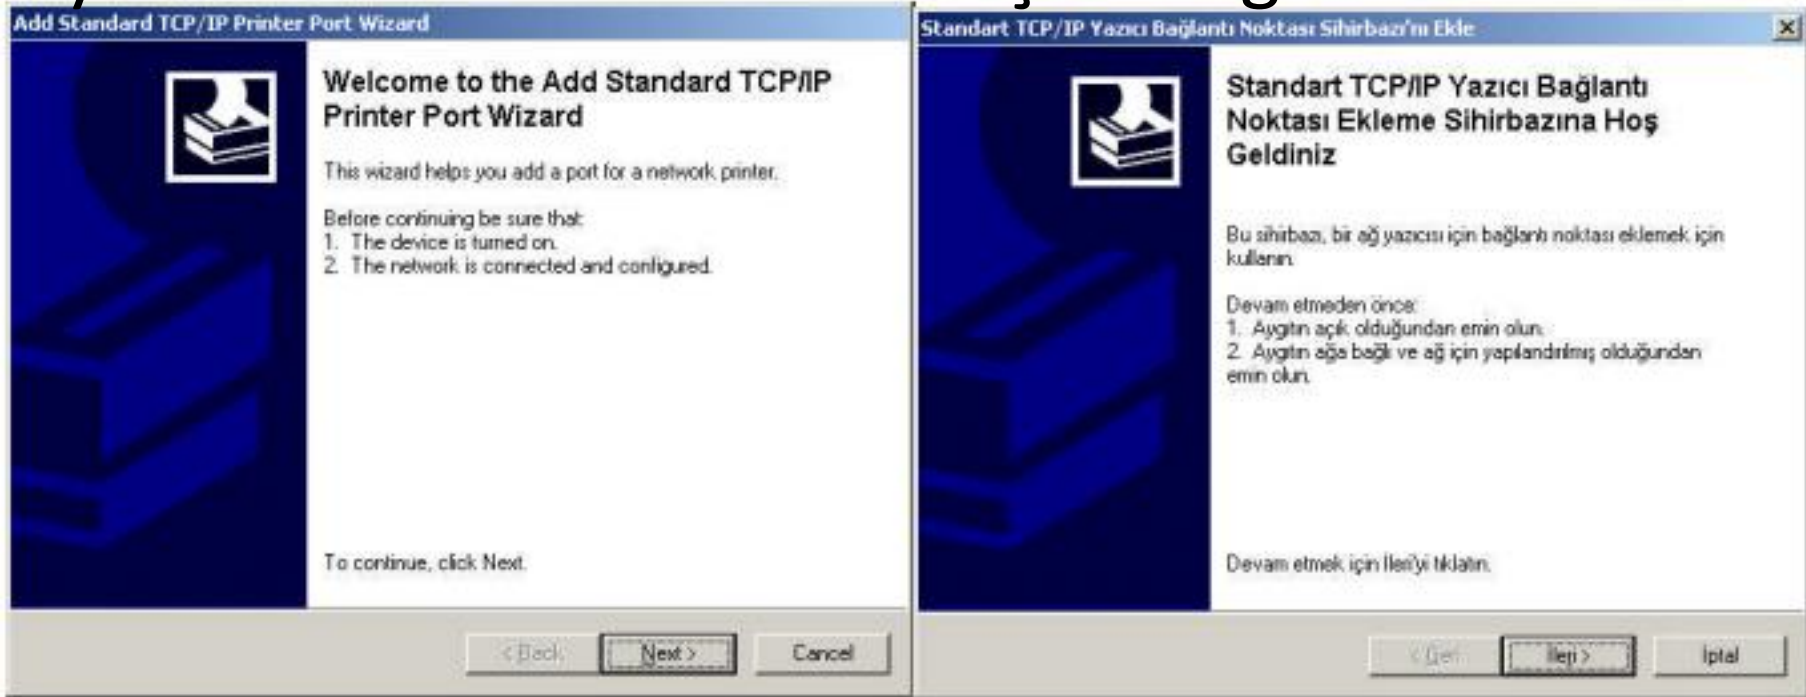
Add Standard TCP/IP Printer Port Wizard

Welcome to the Add Standard TCP/IP Printer Port Wizard

This wizard helps you add a port for a network printer.

Before continuing be sure that:
1. The device is turned on.
2. The network is connected and configured.

To continue, click Next.

< Back | Next > | Cancel

Standart TCP/IP Yazıcı Bağlantı Noktası Sihirbazı'nı Ekle

Standart TCP/IP Yazıcı Bağlantı Noktası Ekleme Sihirbazına Hoş Geldiniz

Bu sihirbazı, bir ağ yazıcısı için bağlantı noktası eklemek için kullanın.

Devam etmeden önce:
1. Aygıtın açık olduğundan emin olun.
2. Aygıtın ağa bağlı ve ağ için yapılandırılmış olduğundan emin olun.

Devam etmek için İleri'yi tıklatın.

< Geri | İleri > | İptal